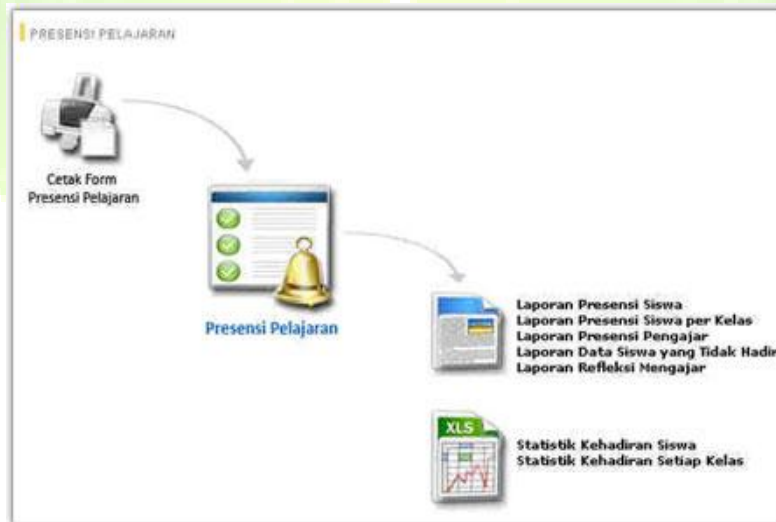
PRESENSI PELAJARAN

Cetak Form
Presensi Pelajaran

Presensi Pelajaran

Laporan Presensi Siswa
Laporan Presensi Siswa per Kelas
Laporan Presensi Pengajar
Laporan Data Siswa yang Tidak Hadir
Laporan Refleksi Mengajar

XLS

Statistik Kehadiran Siswa
Statistik Kehadiran Setiap Kelas